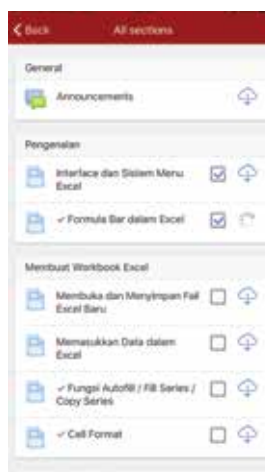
< Back All sections

General

Announcements

Pengenalan

Interface dan Sistem Menu Excel

✓ Formula Bar dalam Excel

Membuat Workbook Excel

Membuka dan Menyimpan Fail Excel Baru

Memasukkan Data dalam Excel

✓ Fungsi Autofill / Fill Series / Copy Series

✓ Cell Format